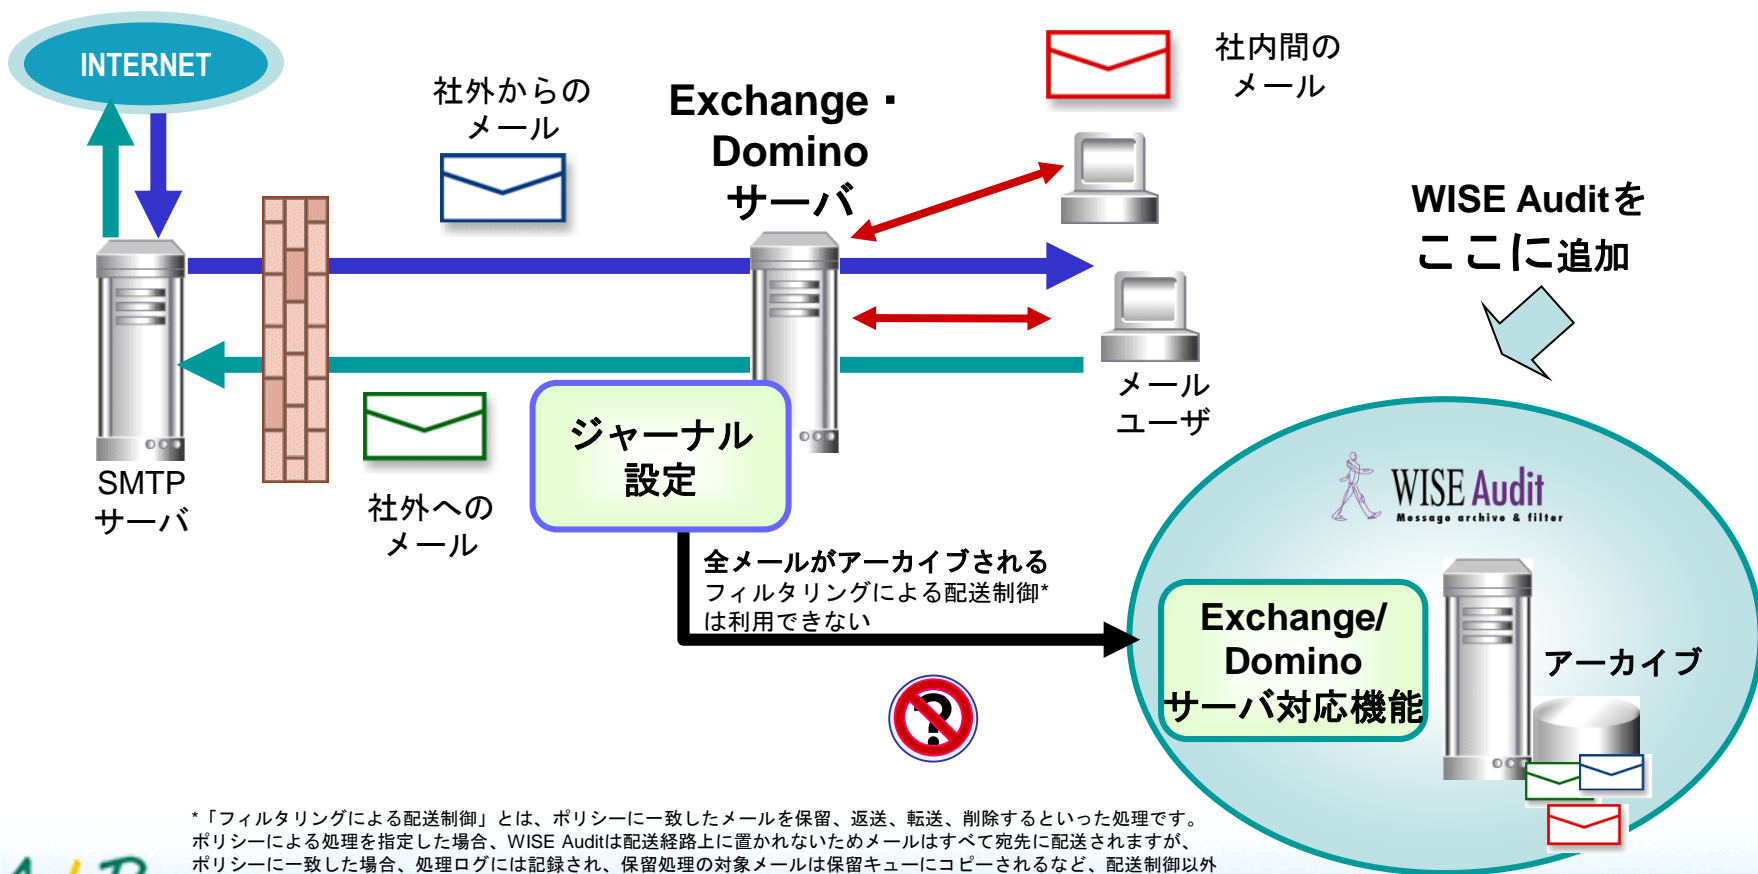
INTERNET

社外からのメール

Exchange・Domino サーバ

社内間のメール

WISE Auditをここに追加

SMTP サーバ

社外へのメール

ジャーナル設定

メールユーザ

WISE Audit
Message archive & filter

全メールがアーカイブされる
フィルタリングによる配送制御*は利用できない

Exchange/ Domino サーバ対応機能

アーカイブ

*「フィルタリングによる配送制御」とは、ポリシーに一致したメールを保留、返送、転送、削除するといった処理です。
ポリシーによる処理を指定した場合、WISE Auditは配送経路上に置かれないためメールはすべて宛先に配送されますが、
ポリシーに一致した場合、処理ログには記録され、保留処理の対象メールは保留キューにコピーされるなど、配送制御以外